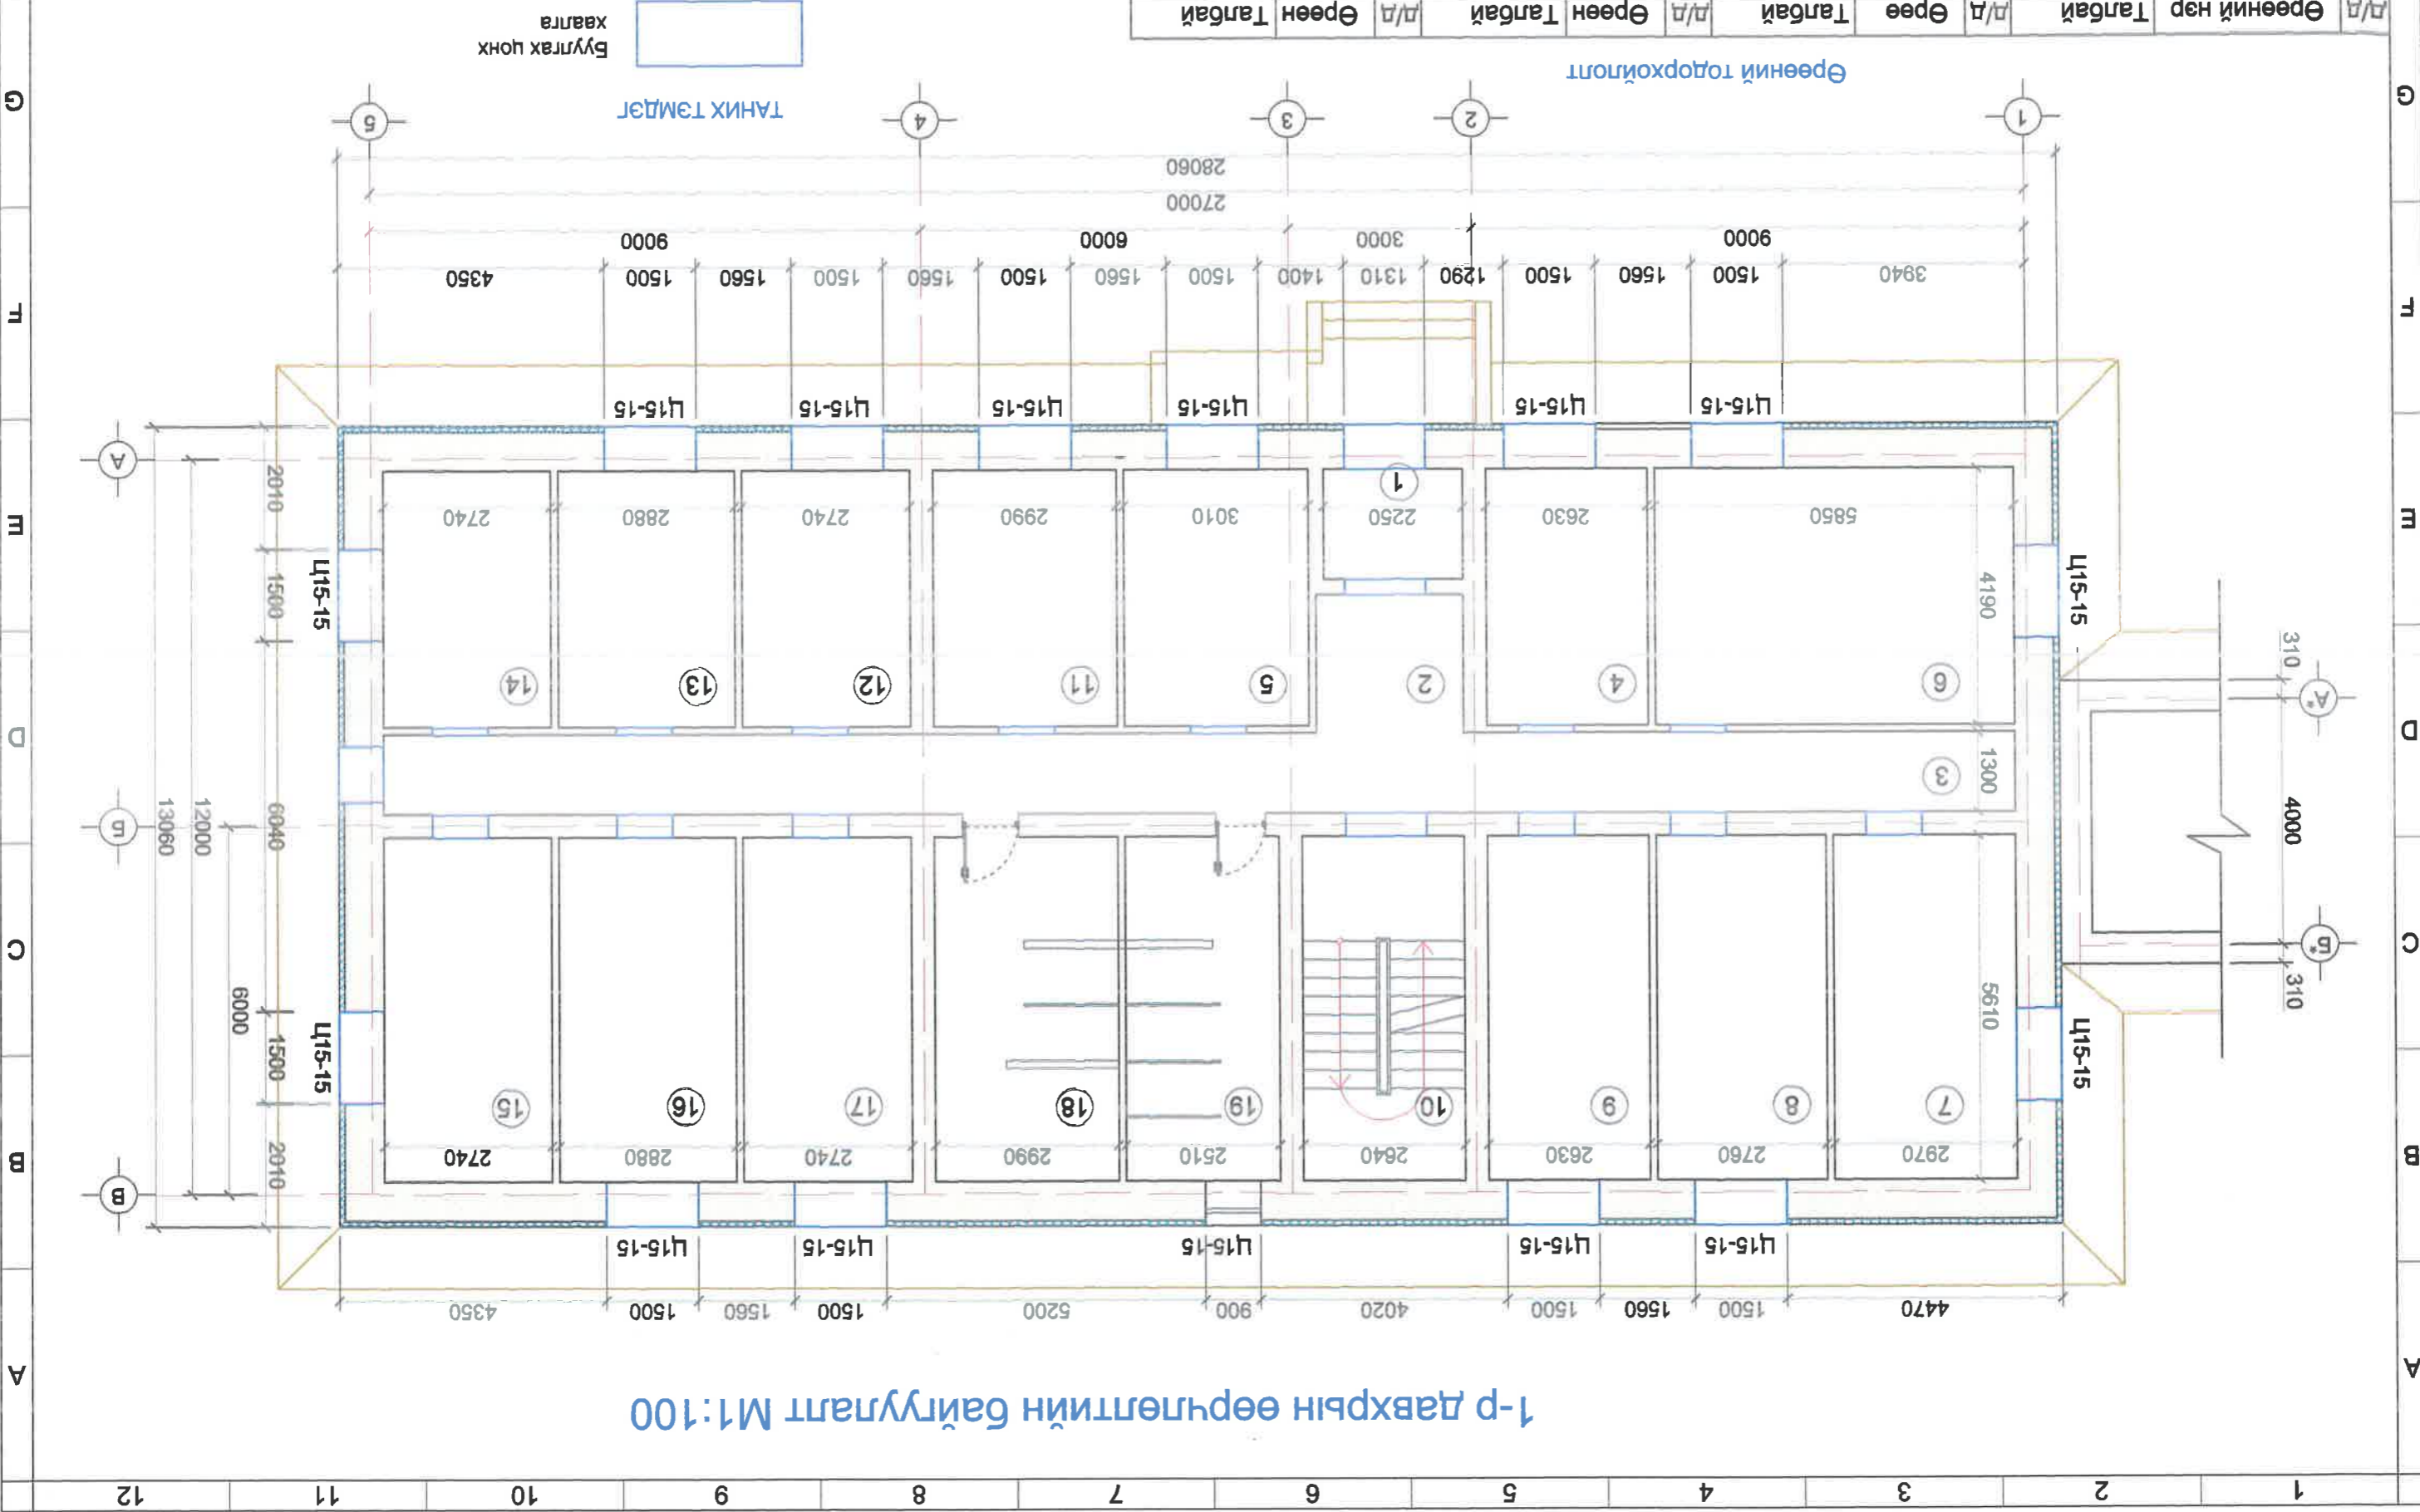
| д/д | Өрөөний нэр | Талбай | д/д | Өрөө | Талбай | д/д | Өрөө | Талбай | д/д | Өрөө | Талбай |
|---|---|---|---|---|---|---|---|---|---|---|---|

Өрөөний тодорхойлолт

Булгах цонх хаалга

ТАНИХ ТЭМДЭГ

28060
27000
9000 6000 3000 9000
4350 1500 1560 1500 1560 1500 1560 1500 1400 1310 1290 1500 1560 1500 3940

Ц15-15 Ц15-15 Ц15-15 Ц15-15 Ц15-15 Ц15-15

2740 2880 2740 2990 3010 2250 2630 5850
1
4190
14 13 12 11 5 2 4 6
3
1300
310
4000
310
2010 1500 6040 1500 2010
12000 13060 6000
Ц15-15 Ц15-15 Ц15-15 Ц15-15
5610
15 16 17 18 19 10 9 8 7
2740 2880 2740 2990 2510 2640 2630 2760 2970

Ц15-15 Ц15-15 Ц15-15 Ц15-15 Ц15-15
4350 1500 1560 1500 5200 900 4020 1500 1560 1500 4470

1-р давхрын ерөнхий төлөвлөлтийн байгуулалт М1:100

A Б B A* Б*
G F E D C B A
1 2 3 4 5 6 7 8 9 10 11 12